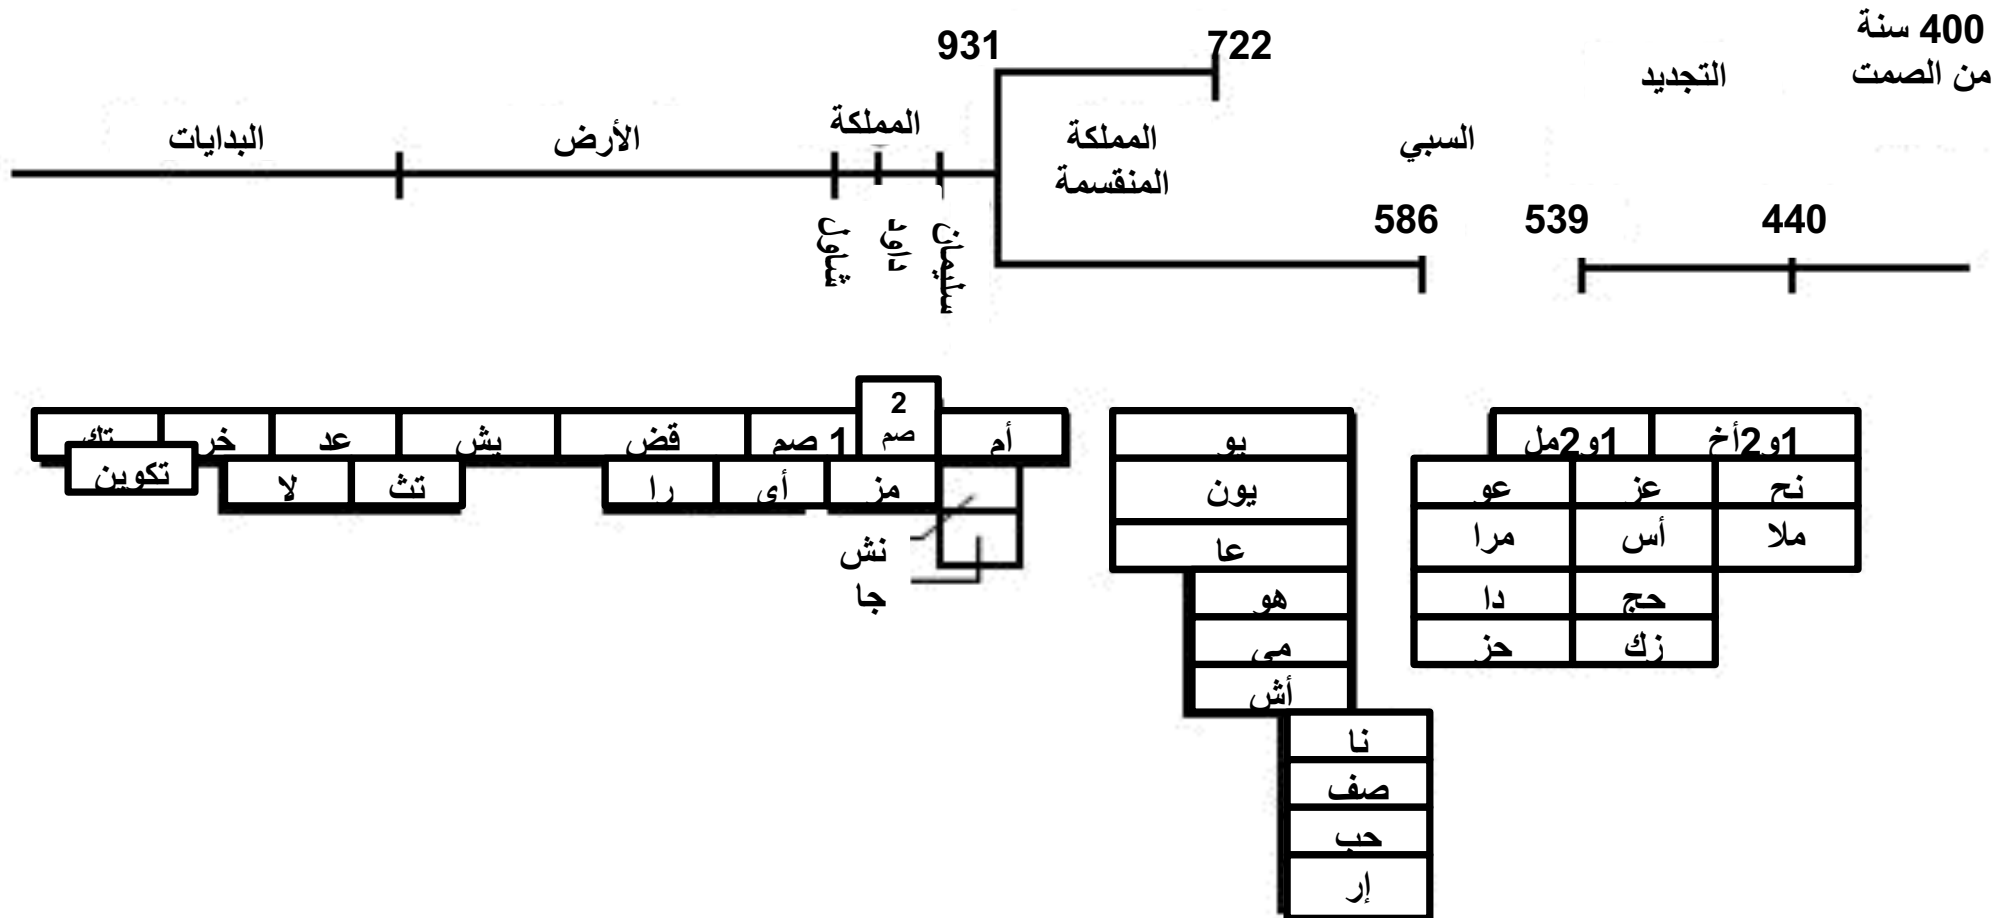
400 سنة
من الصمت

التجديد

931 722

البدايات الأرض المملكة المملكة المنقسمة السبي

شاول داود سليمان

586 539 440

تك خر عد يش قض 1 صم 2 صم أم
تكوين لا تث را أى مز
نش
جا

يو
يون
عا
هو
مى
أش
نا
صف
حب
إر

1و2أخ 1و2مل
نح عز عو
ملا أس مرا
حج دا
زك حز